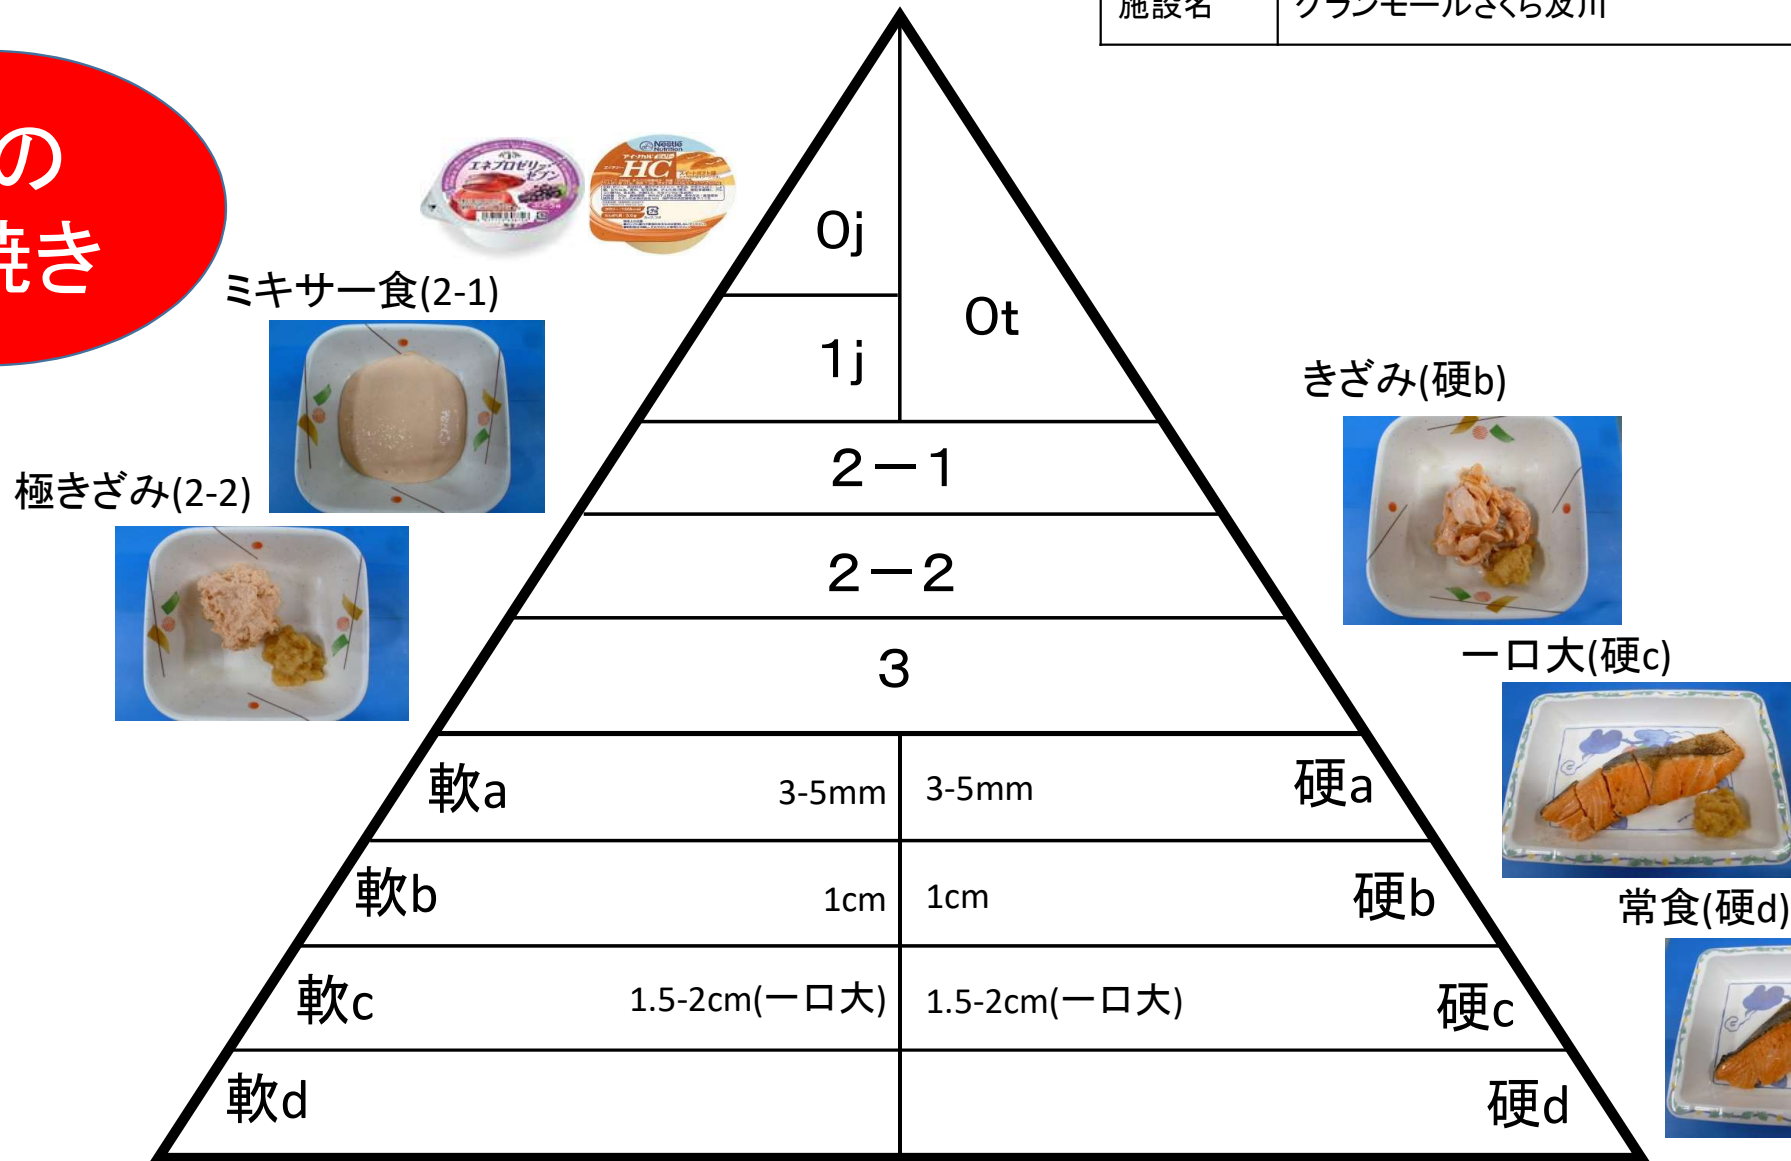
施設名 | グランモールさくら反川

の
き

ミキサー食(2-1)

極きざみ(2-2)

0j

0t

1j

2－1

2－2

3

軟a 3-5mm | 3-5mm 硬a

軟b 1cm | 1cm 硬b

軟c 1.5-2cm(一口大) | 1.5-2cm(一口大) 硬c

軟d | 硬d

きざみ(硬b)

一口大(硬c)

常食(硬d)